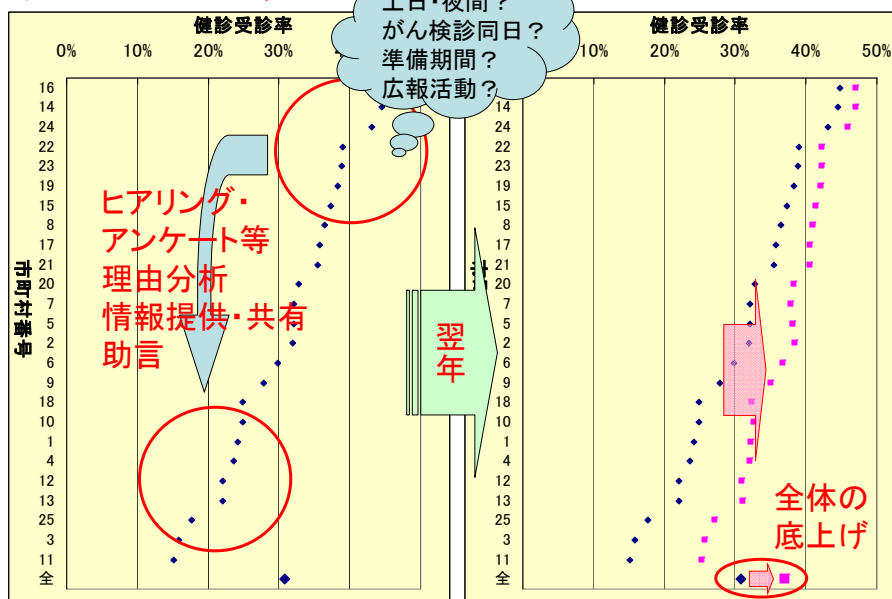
健診受診率

0% 10% 20% 30%

16
14
24
22
23
19
15
8
17
21
20
7
5
2
6
9
18
10
1
4
12
13
25
3
11
全

市町村番号

ヒアリング・
アンケート等
理由分析
情報提供・共有
助言

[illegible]日・夜間？
がん検診同日？
準備期間？
広報活動？

翌年

健診受診率

10% 20% 30% 40% 50%

16
14
24
22
23
19
15
8
17
21
20
7
5
2
6
9
18
10
1
4
12
13
25
3
11
全

全体の
底上げ